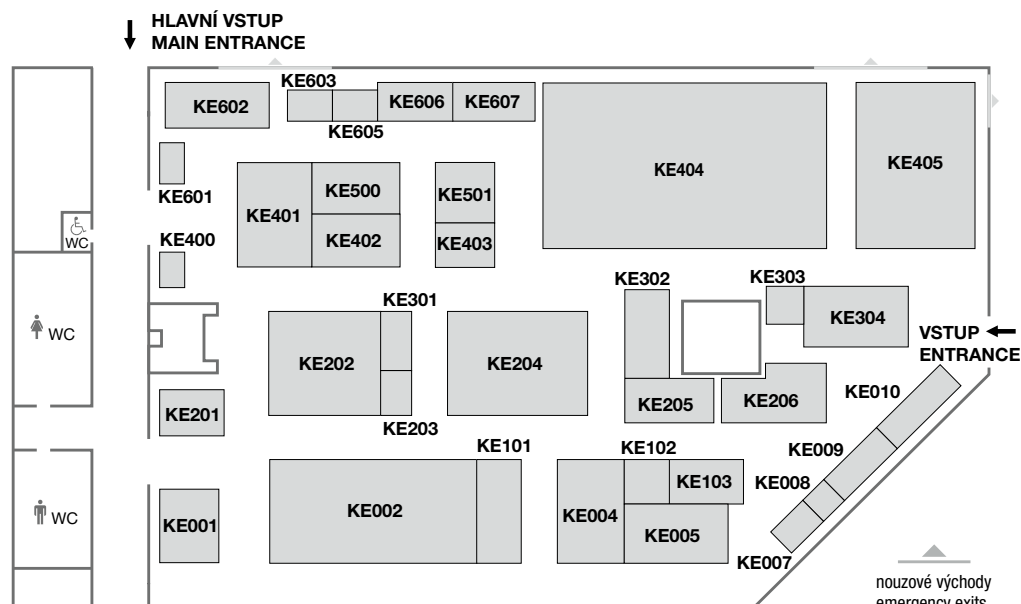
HLAVNÍ VSTUP
MAIN ENTRANCE

KE603
KE602
KE605
KE606
KE607
KE404
KE405
KE601
KE401
KE500
KE402
KE501
KE403
WC
KE400
WC
KE301
KE302
KE303
KE304
VSTUP
ENTRANCE
KE202
KE204
KE205
KE206
KE010
KE201
KE203
KE101
KE102
KE009
KE103
KE008
WC
KE002
KE004
KE001
KE005
KE007
nouzové východy
emergency exits